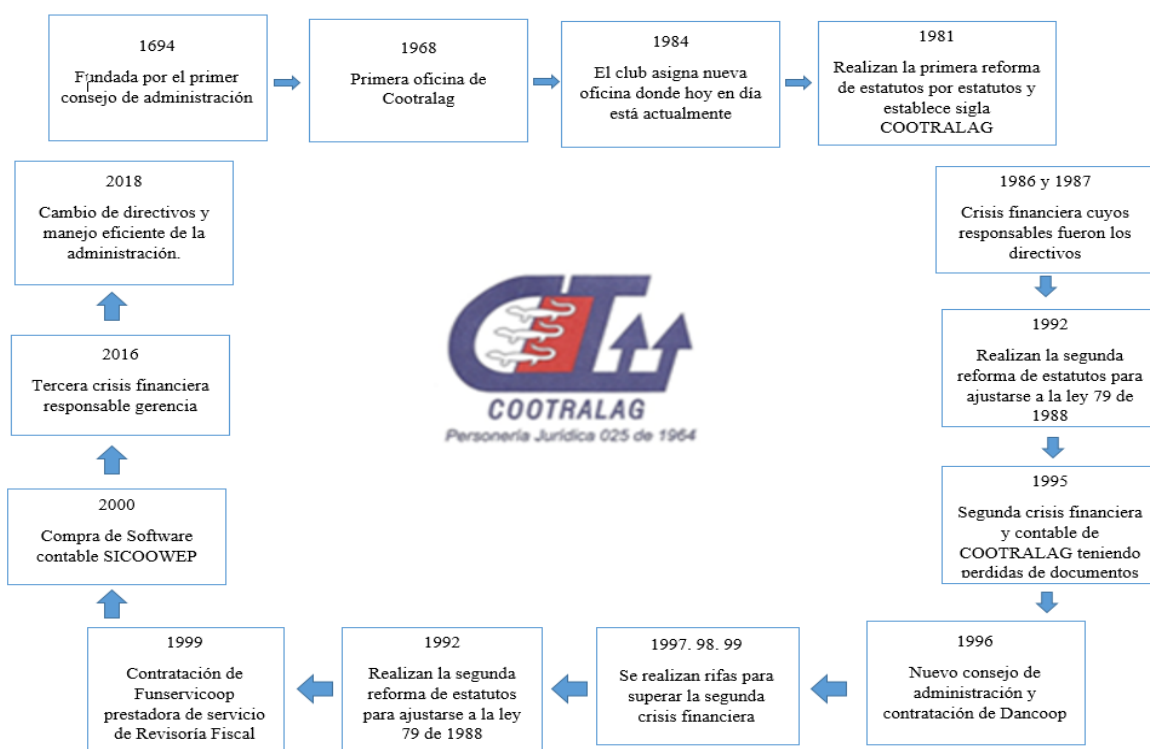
1694

Fundada por el primer consejo de administración

1968

Primera oficina de Cootralag

1984

El club asigna nueva oficina donde hoy en día está actualmente

1981

Realizan la primera reforma de estatutos por estatutos y establece sigla COOTRALAG

1986 y 1987

Crisis financiera cuyos responsables fueron los directivos

1992

Realizan la segunda reforma de estatutos para ajustarse a la ley 79 de 1988

1995

Segunda crisis financiera y contable de COOTRALAG teniendo perdidas de documentos

1996

Nuevo consejo de administración y contratación de Dancoop

1997. 98. 99

Se realizan rifas para superar la segunda crisis financiera

1992

Realizan la segunda reforma de estatutos para ajustarse a la ley 79 de 1988

1999

Contratación de Funservicoop prestadora de servicio de Revisoría Fiscal

2000

Compra de Software contable SICOOWEP

2016

Tercera crisis financiera responsable gerencia

2018

Cambio de directivos y manejo eficiente de la administración.

COOTRALAG

Personería Jurídica 025 de 1964